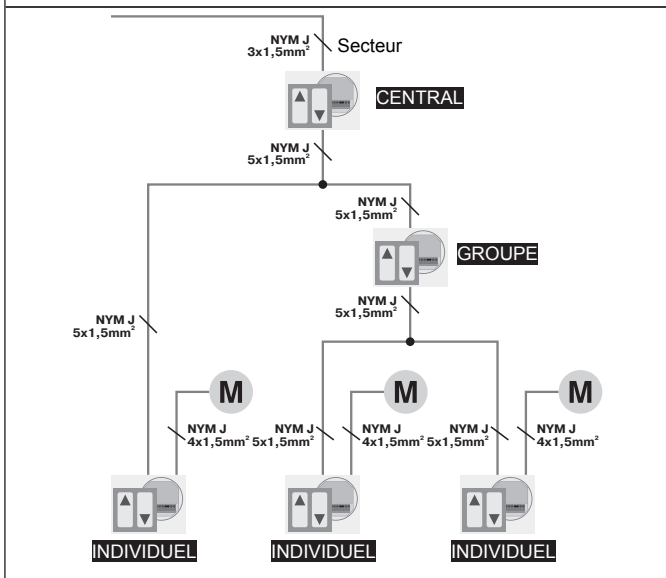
NYM J
3x1,5mm²
Secteur

CENTRAL

NYM J
5x1,5mm²

NYM J
5x1,5mm²

GROUPE

NYM J
5x1,5mm²

NYM J
5x1,5mm²

M

M

M

NYM J
4x1,5mm²

NYM J
5x1,5mm²

NYM J
4x1,5mm²

NYM J
5x1,5mm²

NYM J
4x1,5mm²

INDIVIDUEL

INDIVIDUEL

INDIVIDUEL